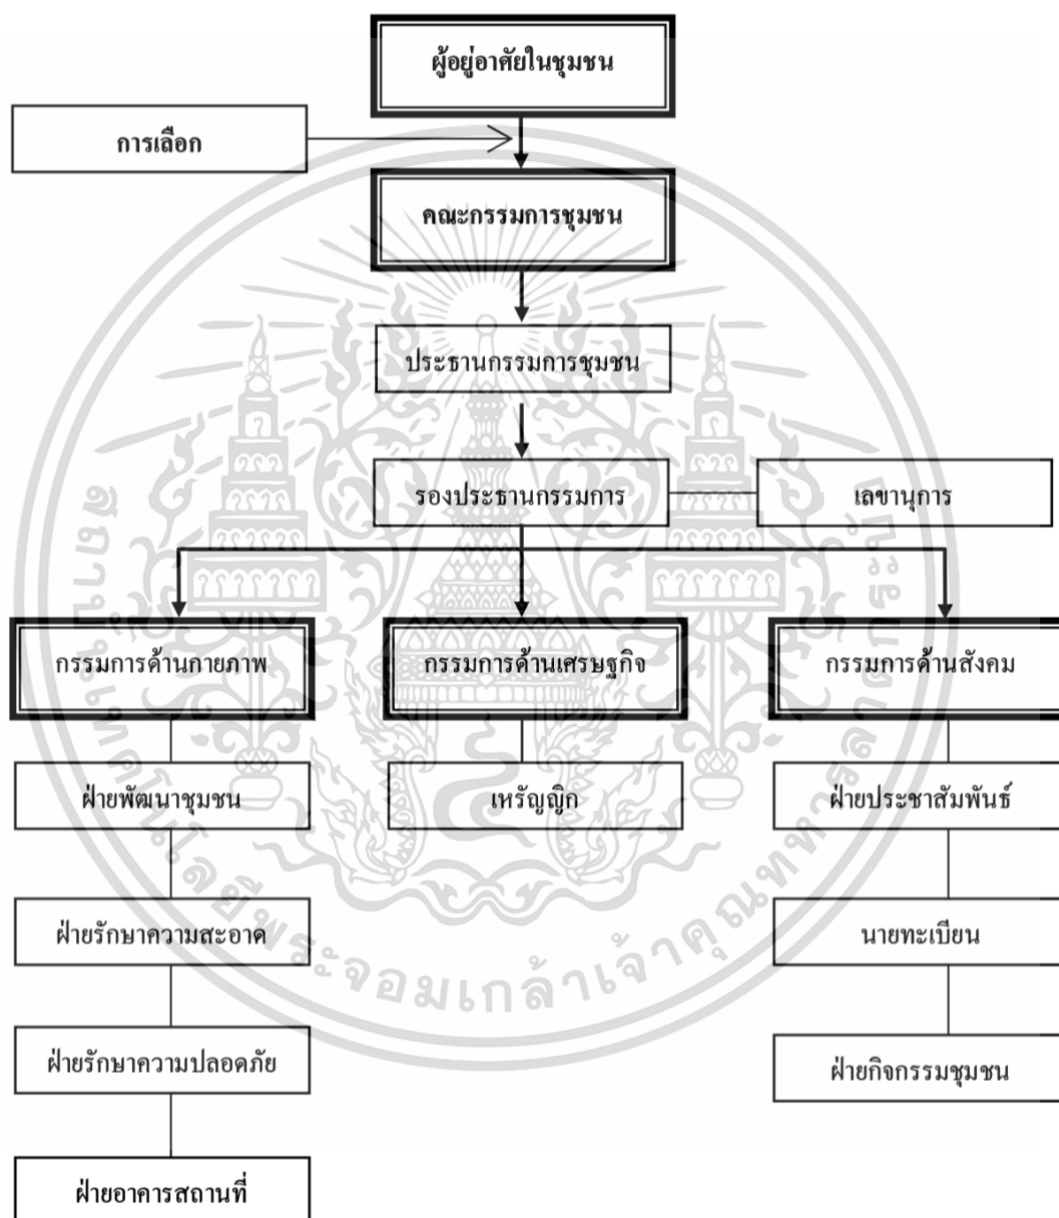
ผู้อยู่อาศัยในชุมชน

การเลือก

คณะกรรมการชุมชน

ประธานกรรมการชุมชน

รองประธานกรรมการ

เลขานุการ

กรรมการด้านกายภาพ

กรรมการด้านเศรษฐกิจ

กรรมการด้านสังคม

ฝ่ายพัฒนาชุมชน

เหรัญญิก

ฝ่ายประชาสัมพันธ์

ฝ่ายรักษาความสะอาด

นายทะเบียน

ฝ่ายรักษาความปลอดภัย

ฝ่ายกิจกรรมชุมชน

ฝ่ายอาคารสถานที่

สถาบันเทคโนโลยีพระจอมเกล้าเจ้าคุณทหารลาดกระบัง